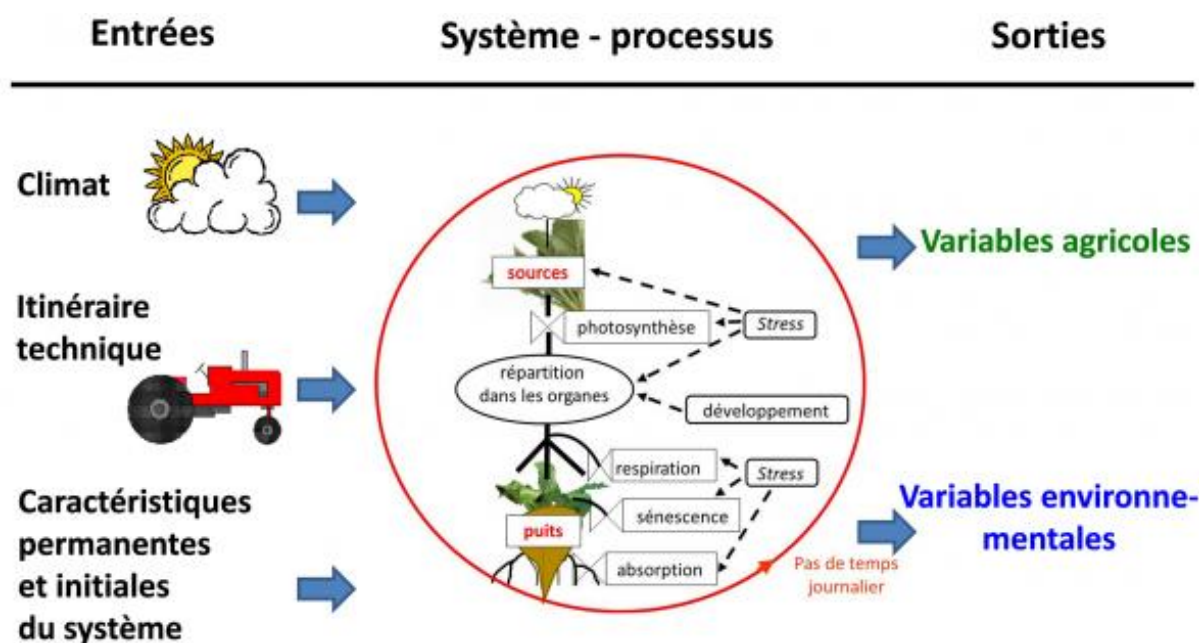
Entrées

Système - processus

Sorties

Climat

Itinéraire technique

Caractéristiques permanentes et initiales du système

sources

photosynthèse

Stress

répartition dans les organes

développement

respiration

Stress

puits

sénescence

absorption

Pas de temps journalier

Variables agricoles

Variables environnementales